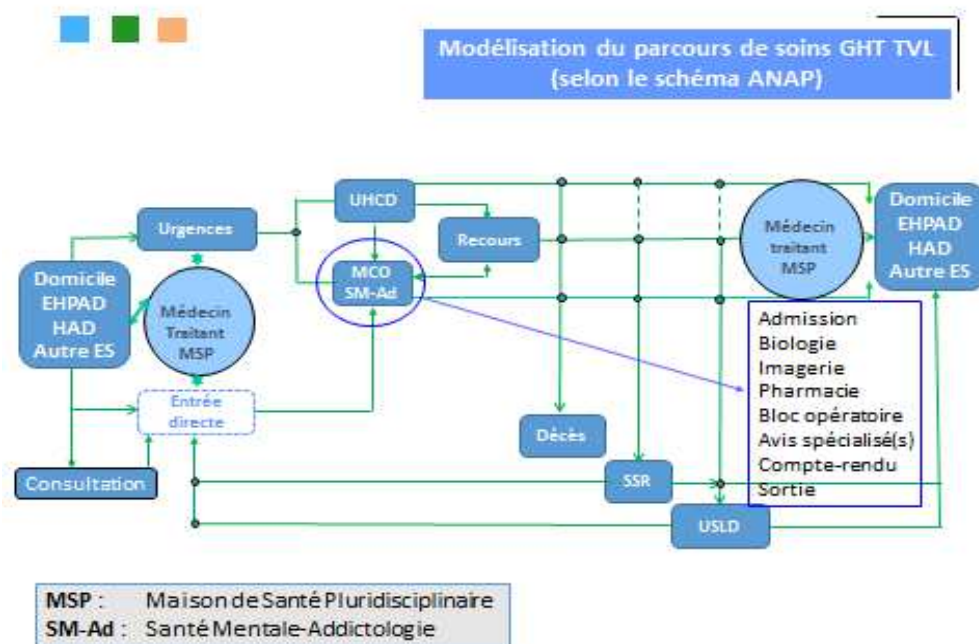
Modélisation du parcours de soins GHT TVL (selon le schéma ANAP)

Domicile
EHPAD
HAD
Autre ES

Urgences

Médecin
Traitant
MSP

Entrée
directe

Consultation

UHCD

MCO
SM-Ad

Recours

Décès

SSR

USLD

Médecin
traitant
MSP

Domicile
EHPAD
HAD
Autre ES

Admission
Biologie
Imagerie
Pharmacie
Bloc opératoire
Avis spécialisé(s)
Compte-rendu
Sortie

MSP : Maison de Santé Pluridisciplinaire
SM-Ad : Santé Mentale-Addictologie